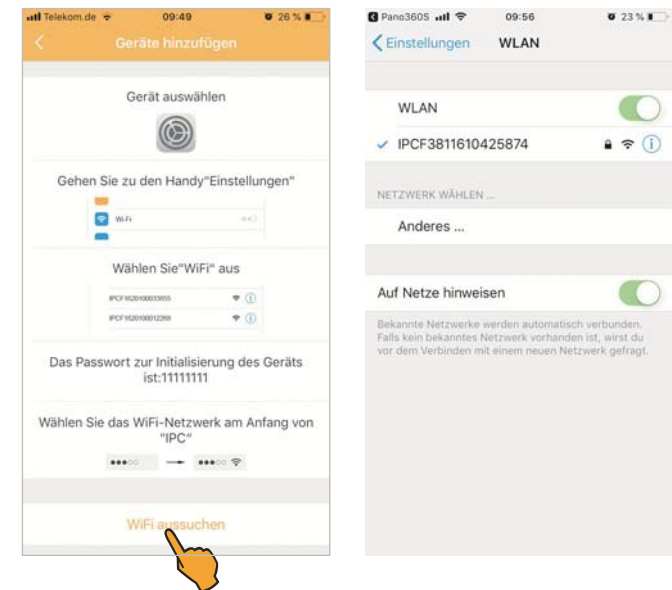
Telekom.de 09:49 26 %

Geräte hinzufügen

Gerät auswählen

Gehen Sie zu den Handy"Einstellungen"

Wi-Fi

Wählen Sie"WiFi" aus

IPCF1620100033655

IPCF1620100012268

Das Passwort zur Initialisierung des Geräts ist:11111111

Wählen Sie das WiFi-Netzwerk am Anfang von "IPC"

WiFi aussuchen

Pano360S 09:56 23 %

Einstellungen WLAN

WLAN

IPCF3811610425874

NETZWERK WÄHLEN ...

Anderes ...

Auf Netze hinweisen

Bekannte Netzwerke werden automatisch verbunden. Falls kein bekanntes Netzwerk vorhanden ist, wirst du vor dem Verbinden mit einem neuen Netzwerk gefragt.